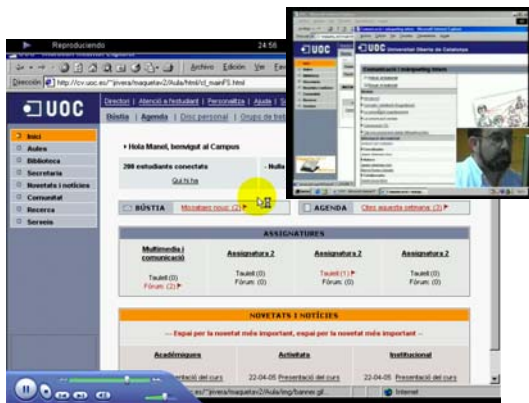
Reproduciendo
24:56
Archivo Edición Ver
Dirección http://cv.uoc.es/~jrivera/maqueta-v2/Aula/html/cl_mainFS.html
UOC
Director | Atenció a l'estudiant | Personalitza | Ajuda |
Bústia | Agenda | Disc personal | Grups de treball
Inici
Aules
Biblioteca
Secretaria
Novetats i notícies
Comunitat
Recerca
Serveis
Hola Manel, benvingut al Campus
200 estudiants connectats
Qui hi ha
Nulla
BÚSTIA
Missatges nous: (2)
AGENDA
Cites aquesta setmana: (3)
ASSIGNATURES
| Multimedia i comunicació | Assignatura 2 | Assignatura 2 | Assignatura 2 |
|---|---|---|---|
| Tauler (0) Fòrum: (2) | Tauler (0) Fòrum: (0) | Tauler (1) Fòrum: (0) | Tauler (0) Fòrum: (0) |
NOVETATS I NOTÍCIES
-- Espai per la novetat més important, espai per la novetat més important --
| Acadèmiques | Activitats | Institucional |
|---|---|---|
| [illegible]entació del curs | 22-04-05 Presentació del curs | 22-04-05 Presentació del curs |
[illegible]s/~jrivera/maqueta-v2/Aula/img/banner.gif...
Internet
UOC
UOC Universitat Oberta de Catalunya
Comunicació / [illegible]
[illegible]